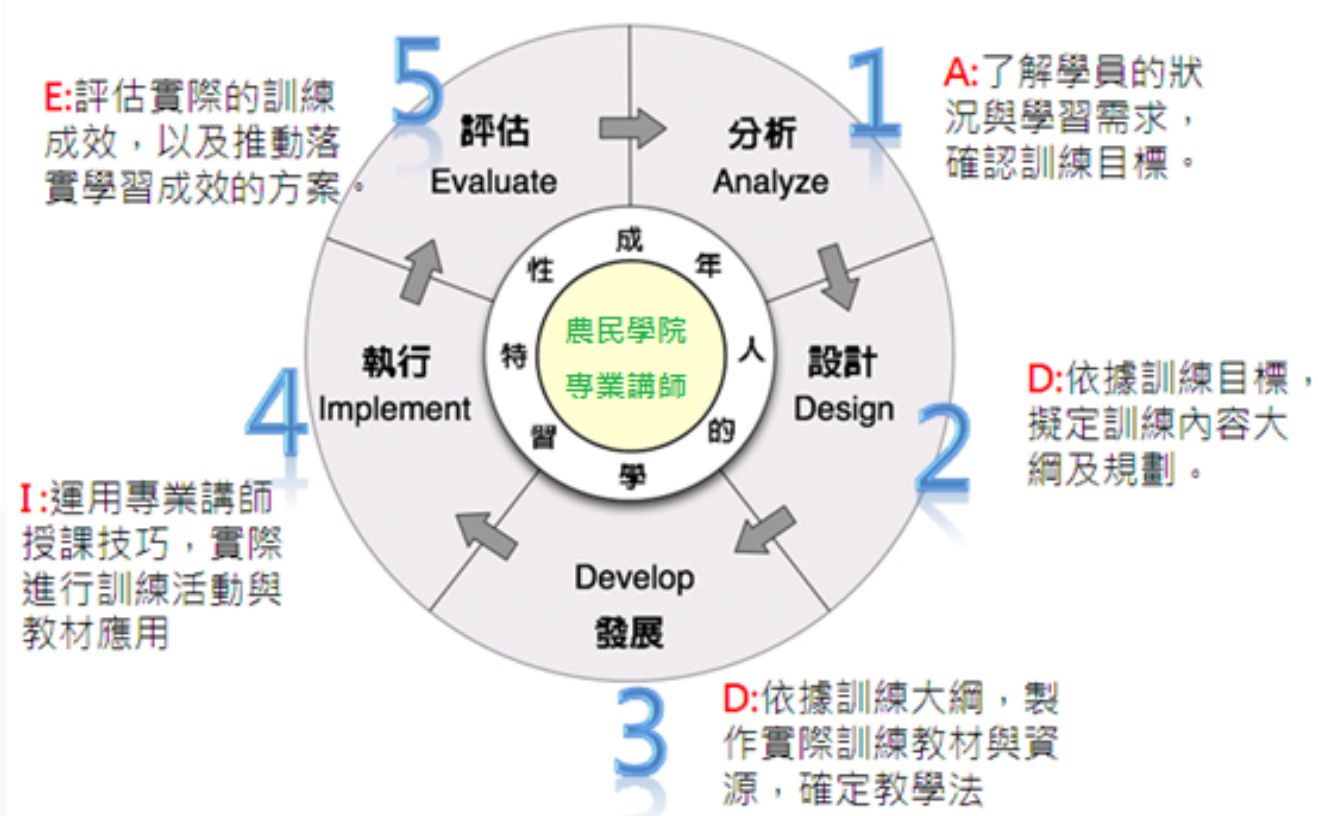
E:評估實際的訓練成效，以及推動落實學習成效的方案。

5

評估
Evaluate

1

分析
Analyze

A:了解學員的狀況與學習需求，確認訓練目標。

成年人的學習特性

農民學院
專業講師

執行
Implement

4

設計
Design

D:依據訓練目標，擬定訓練內容大綱及規劃。

2

I :運用專業講師授課技巧，實際進行訓練活動與教材應用

Develop
發展

3

D:依據訓練大綱，製作實際訓練教材與資源，確定教學法